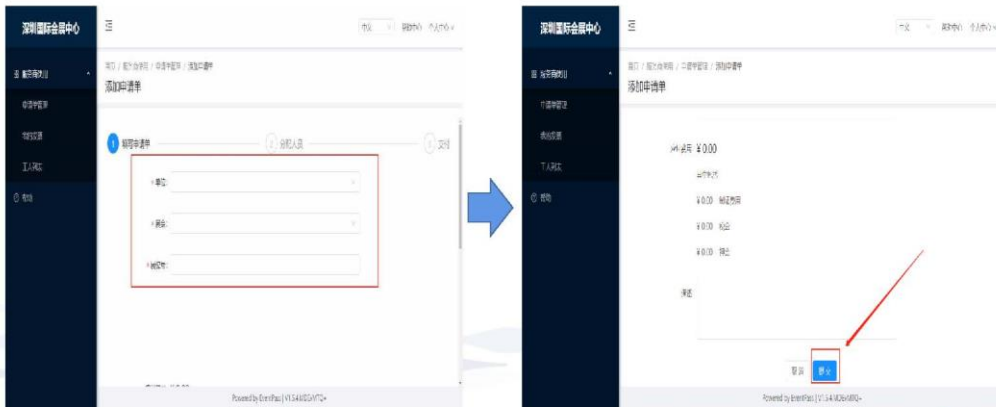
深圳国际会展中心

中文 帮助中心 个人中心

服务商认证

申请单管理

报馆预览

工人现场

帮助

首页 / 服务商认证 / 申请单管理 / 添加申请单

添加申请单

1 填写申请单

2 添加人员

3 完成

* 单位:

* 展会:

* 展位号:

Powered by EventPass | V1.3.4

深圳国际会展中心

中文 帮助中心 个人中心

服务商认证

申请单管理

报馆预览

工人现场

帮助

首页 / 服务商认证 / 申请单管理 / 添加申请单

添加申请单

* 总费用: ¥ 0.00

合计: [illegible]

¥ 0.00 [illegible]

¥ 0.00 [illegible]

¥ 0.00 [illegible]

备注:

取消 提交

Powered by EventPass | V1.3.4